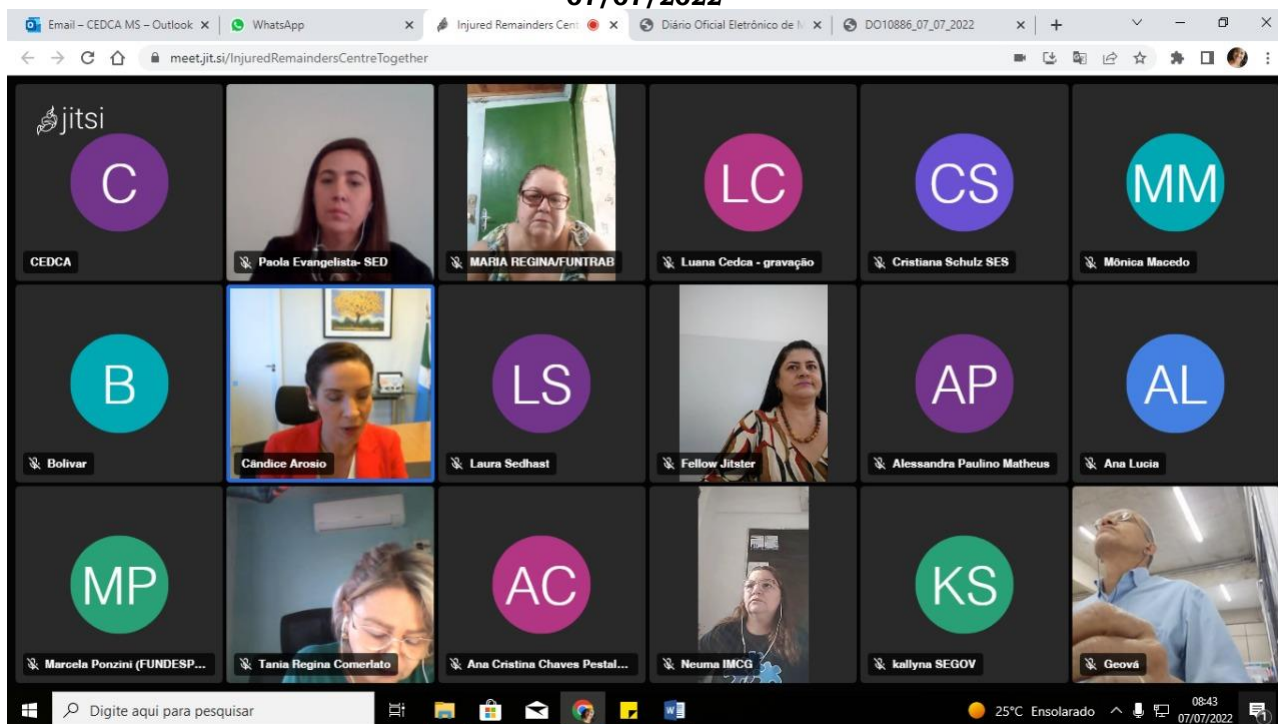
07/07/2022

Email – CEDCA MS – Outlook
WhatsApp
Injured Remainders Cent
Diário Oficial Eletrônico de M
DO10886_07_07_2022

meet.jit.si/InjuredRemaindersCentreTogether

jitsi

C
CEDCA

Paola Evangelista- SED

MARIA REGINA/FUNTRAB

LC
Luana Cedca - gravação

CS
Cristiana Schulz SES

MM
Mônica Macedo

B
Bolivar

Cândice Arosio

LS
Laura Sedhast

Fellow Jitster

AP
Alessandra Paulino Matheus

AL
Ana Lucia

MP
Marcela Ponzini (FUNDESP...

Tania Regina Comerlato

AC
Ana Cristina Chaves Pestal...

Neuma IMCG

KS
kallyna SEGOV

Geová

Digite aqui para pesquisar

25°C Ensolarado
08:43
07/07/2022